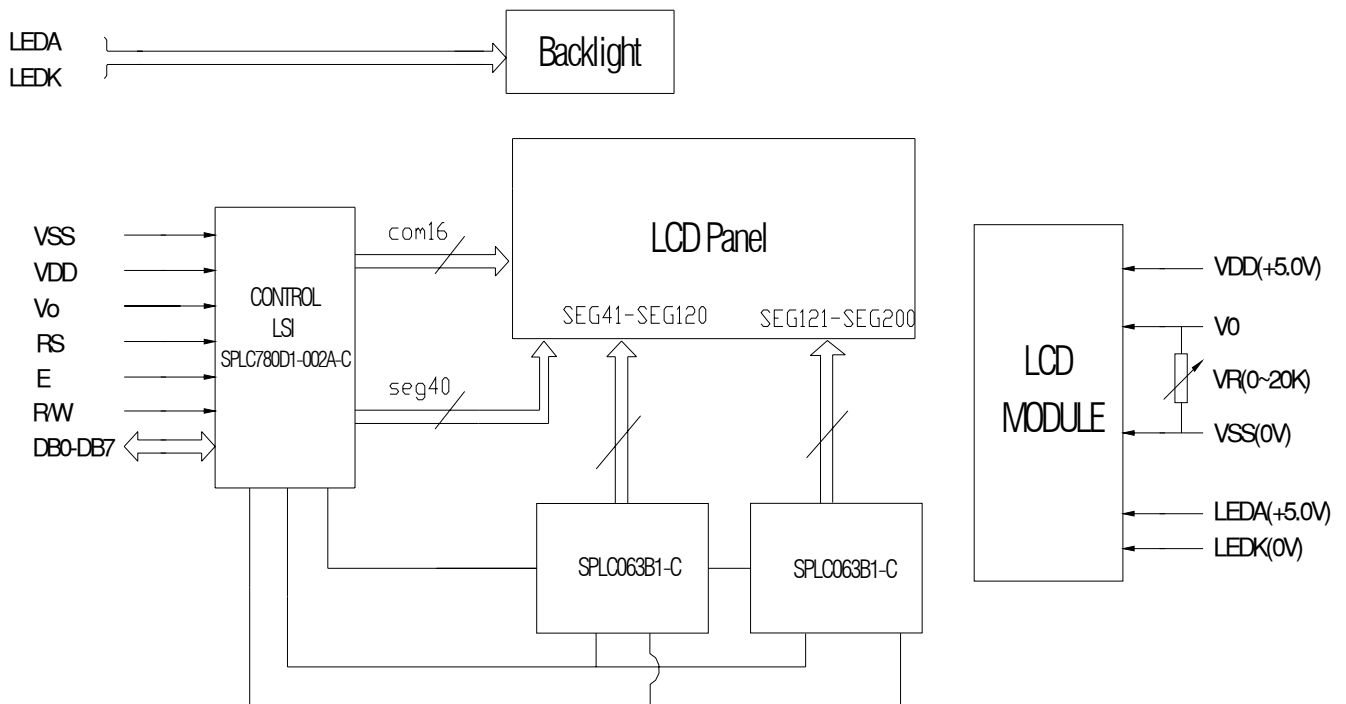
LEDA
LEDK
Backlight

VSS
VDD
Vo
RS
E
R/W
DB0-DB7

CONTROL
LSI
SPLC780D1-002A-C

com16
seg40

LCD Panel
SEG41-SEG120
SEG121-SEG200

SPLC063B1-C
SPLC063B1-C

LCD
MODULE

VDD(+5.0V)
V0
VR(0~20K)
VSS(0V)
LEDA(+5.0V)
LEDK(0V)